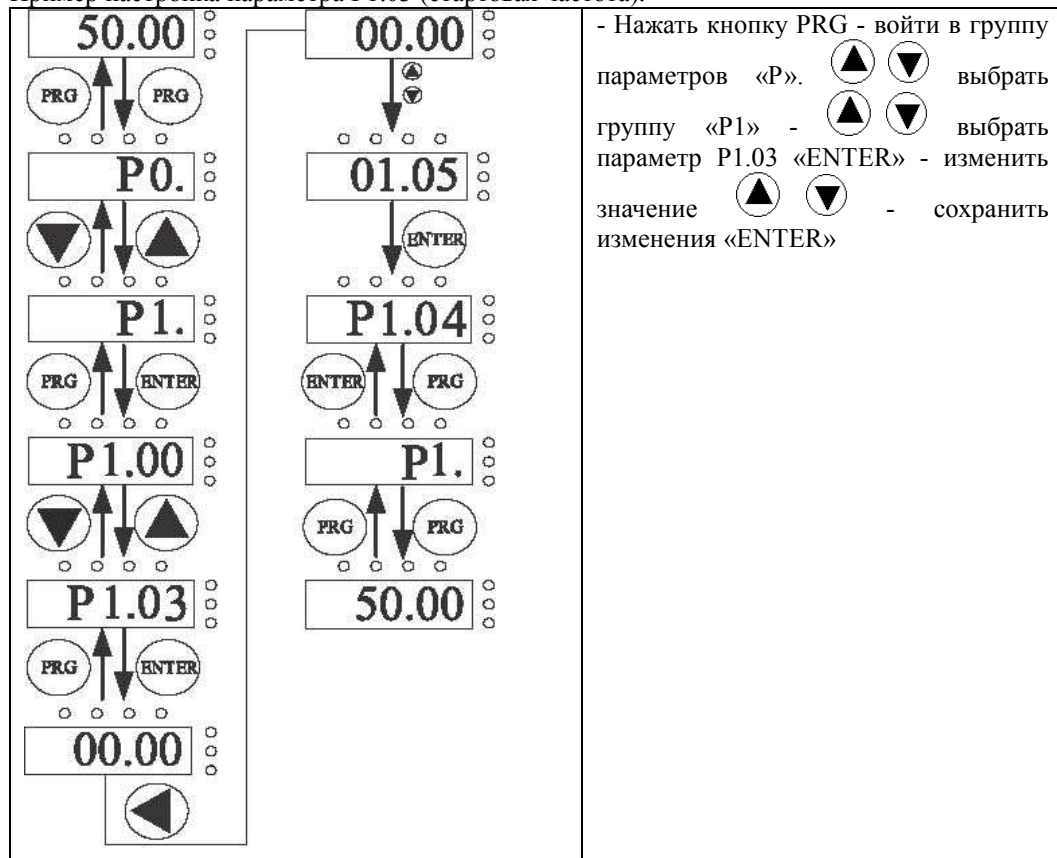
Пример настройка параметра P1.03 (стартовая частота).

50.00

PRG PRG

P0.

P1.

PRG ENTER

P1.00

P1.03

PRG ENTER

00.00

00.00

01.05

ENTER

P1.04

ENTER PRG

P1.

PRG PRG

50.00

- Нажать кнопку PRG - войти в группу параметров «P». выбрать группу «P1» - выбрать параметр P1.03 «ENTER» - изменить значение - сохранить изменения «ENTER»